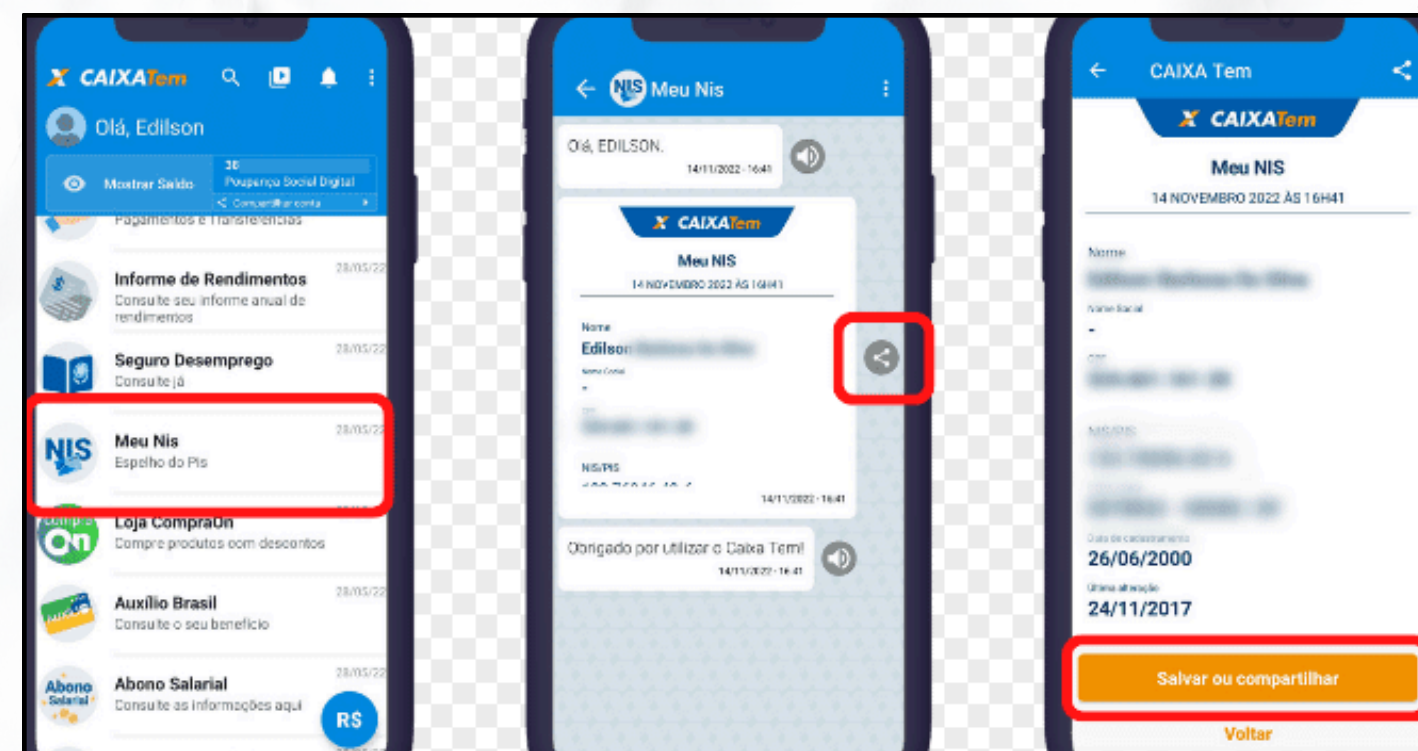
CAIXA Tem

Olá, Edilson

Mostrar Saldo

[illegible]
Poupança Social Digital
Compartilhar conta

Pagamentos e Transferências

Informe de Rendimentos
Consulte seu informe anual de rendimentos
28/05/22

Seguro Desemprego
Consulte já
28/05/22

NIS
Meu Nis
Espelho do Pis
28/05/22

Loja CompraOn
Compre produtos com descontos

Auxílio Brasil
Consulte o seu benefício
28/05/22

Abono Salarial
Abono Salarial
Consulte as informações aqui
28/05/22

R$

NIS Meu Nis

Olá, EDILSON.
14/11/2022 - 16:41

CAIXA Tem
Meu NIS
14 NOVEMBRO 2022 ÀS 16H41

Nome
Edilson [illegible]
Nome Social
-
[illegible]
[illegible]
NIS/PIS
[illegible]
14/11/2022 - 16:41

Obrigado por utilizar o Caixa Tem!
14/11/2022 - 16:41

CAIXA Tem

CAIXA Tem
Meu NIS
14 NOVEMBRO 2022 ÀS 16H41

Nome
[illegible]
Nome Social
-
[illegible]
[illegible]
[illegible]
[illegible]
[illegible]
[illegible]
Data de cadastramento
26/06/2000
Última alteração
24/11/2017

Salvar ou compartilhar

Voltar